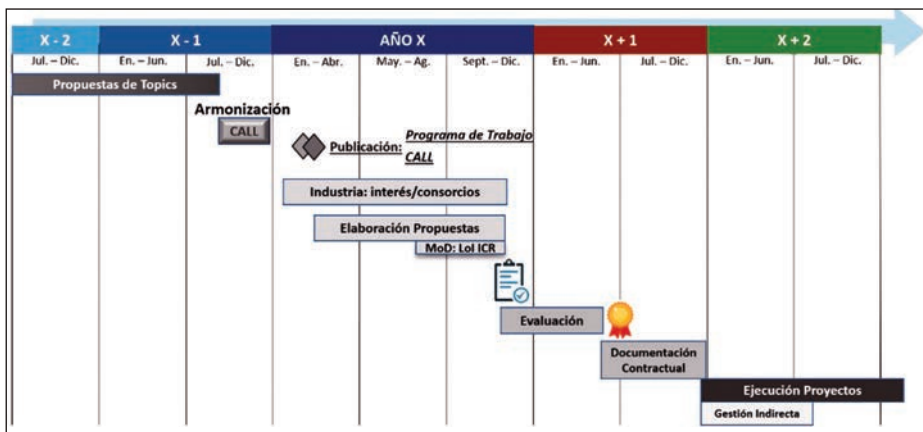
| X - 2 | X - 1 | | AÑO X | | | X + 1 | | X + 2 | |
|---|---|---|---|---|---|---|---|---|---|
| Jul. – Dic. | En. – Jun. | Jul. – Dic. | En. – Abr. | May. – Ag. | Sept. – Dic. | En. – Jun. | Jul. – Dic. | En. – Jun. | Jul. – Dic. |

Propuestas de Topics

Armonización

CALL

Publicación: Programa de Trabajo

CALL

Industria: interés/consorcios

Elaboración Propuestas

MoD: LoI ICR

Evaluación

Documentación Contractual

Ejecución Proyectos

Gestión Indirecta